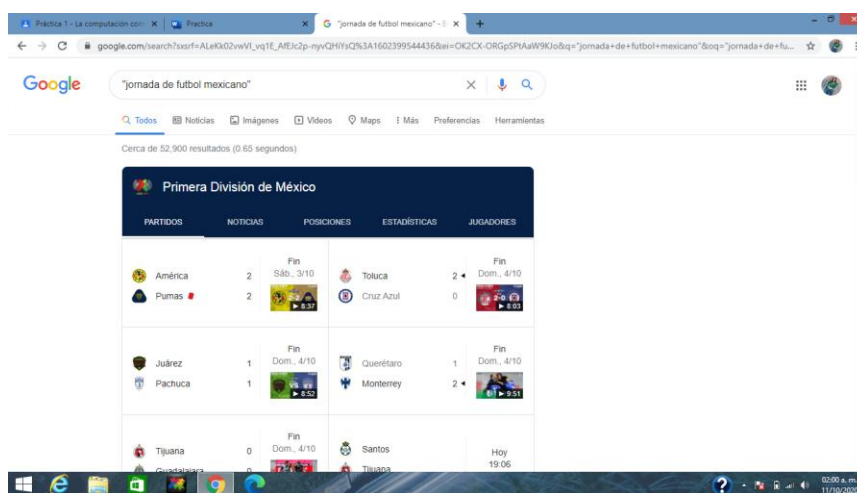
Práctica 1 - La computación con ×
Practica
×
"jornada de futbol mexicano" - ×
+

google.com/search?sxsrf=ALeKk02vwVI_vq1E_AfEJc2p-nyvQHiYsQ%3A1602399544436&ei=OK2CX-ORGpSPtAaW9KJo&q="jornada+de+futbol+mexicano"&oq="jornada+de+fu...

Google
"jornada de futbol mexicano"

Todos
Noticias
Imágenes
Videos
Maps
Más
Preferencias
Herramientas

Cerca de 52,900 resultados (0.65 segundos)

Primera División de México

PARTIDOS
NOTICIAS
POSICIONES
ESTADÍSTICAS
JUGADORES

América 2
Pumas 2
Fin
Sáb., 3/10
8:37

Toluca 2
Cruz Azul 0
Fin
Dom., 4/10
2-0
8:03

Juárez 1
Pachuca 1
Fin
Dom., 4/10
8:52

Querétaro 1
Monterrey 2
Fin
Dom., 4/10
9:51

Tijuana 0
Guadalajara
Fin
Dom., 4/10

Santos
Tijuana
Hoy
19:06

02:00 a. m.
11/10/202